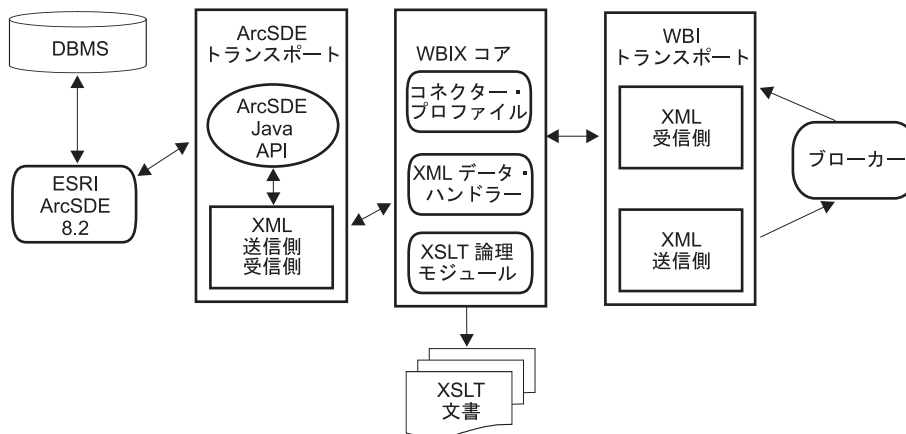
DBMS

ESRI
ArcSDE
8.2

ArcSDE
トランスポート

ArcSDE
Java
API

XML
送信側
受信側

WBIX コア

コネクター・
プロファイル

XML データ・
ハンドラー

XSLT 論理
モジュール

XSLT
文書

WBI
トランスポート

XML
受信側

XML
送信側

ブローカー